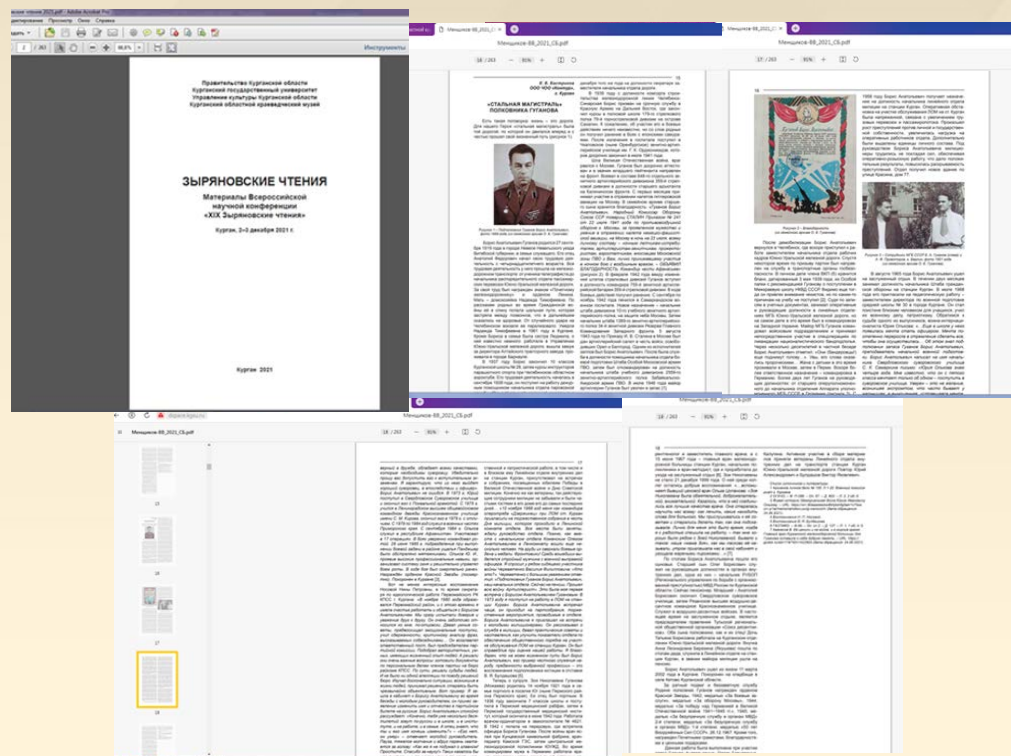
Правительство Курганской области
Курганский государственный университет
Управление культуры Курганской области
Курганский областной краеведческий музей

ЗЫРЯНОВСКИЕ ЧТЕНИЯ

Материалы Всероссийской научной конференции «XIX Зыряновские чтения»

Курган, 2–3 декабря 2021 г.

Курган 2021

Инструменты

Менщиков-ВВ_2021_СБ.pdf

18 / 263

91%

К. В. Кислицына
ООО ЧОО «Конвой»,
г. Курган

«СТАЛЬНАЯ МАГИСТРАЛЬ»
ПОЛКОВНИКА ГУГАНОВА

Менщиков-ВВ_2021_СБ.pdf

17 / 263

Менщиков-ВВ_2021_СБ.pdf

18 / 263

91%

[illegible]